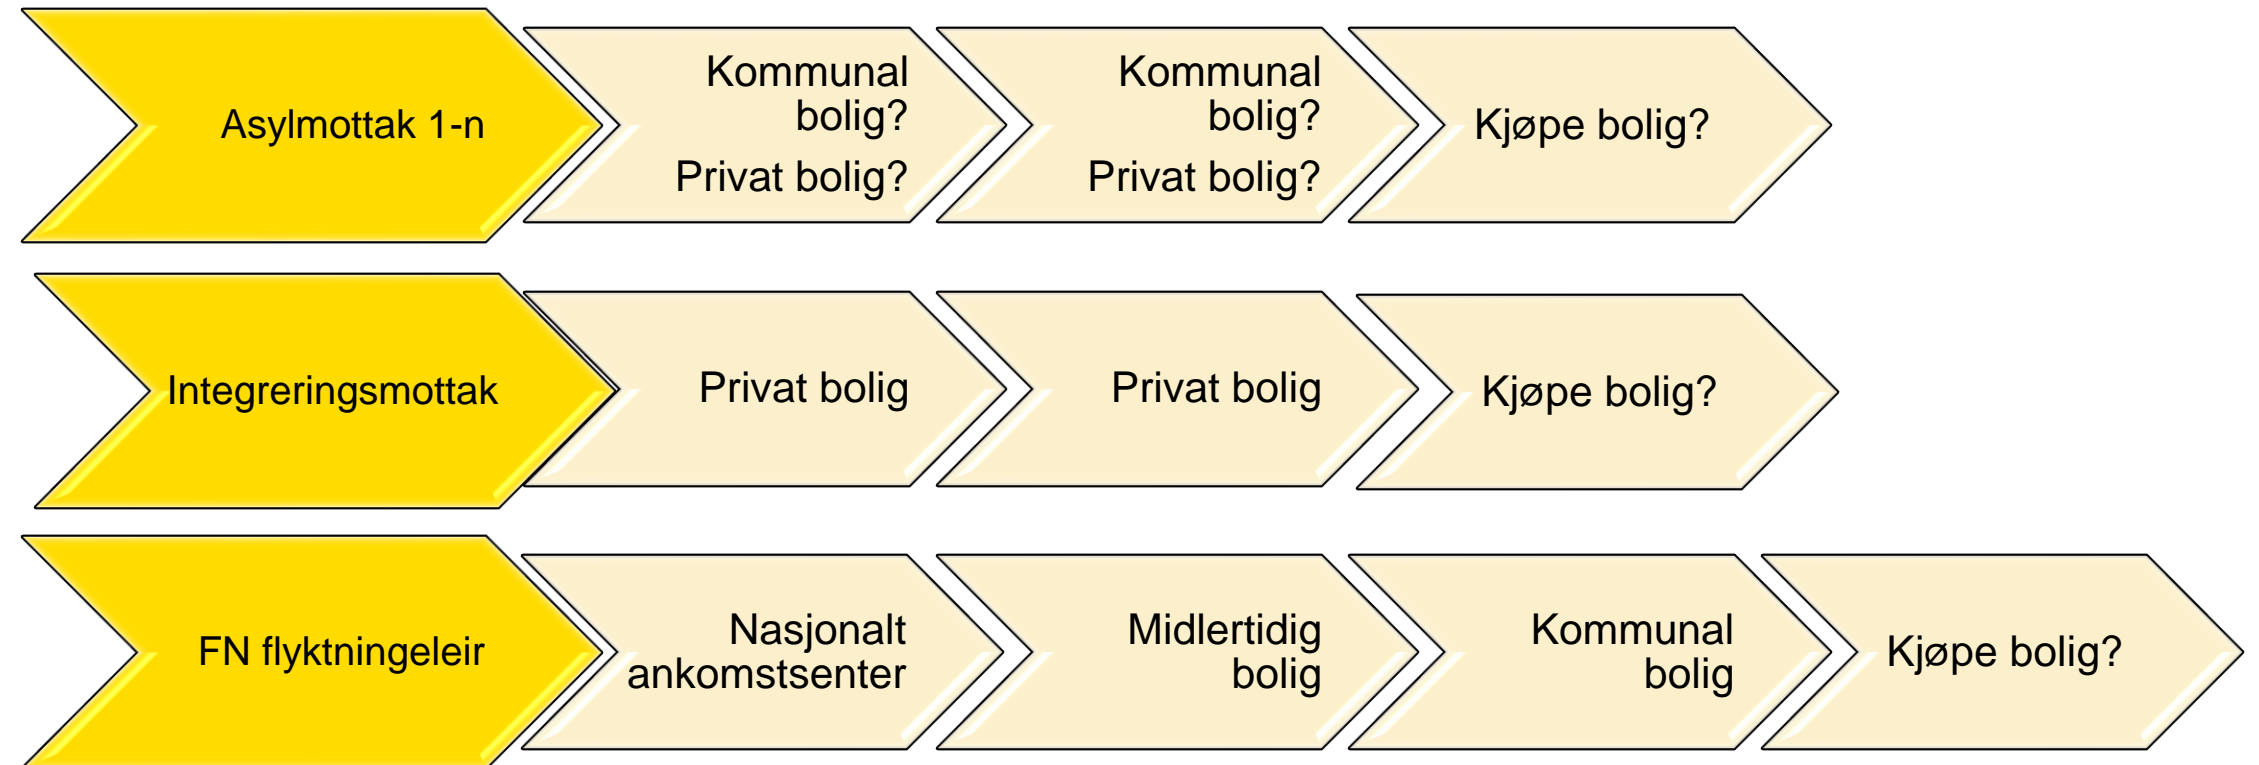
Asylmottak 1-n

Kommunal bolig?
Privat bolig?

Kommunal bolig?
Privat bolig?

Kjøpe bolig?

Integreringsmottak

Privat bolig

Privat bolig

Kjøpe bolig?

FN flyktningeleir

Nasjonalt ankomstsenter

Midlertidig bolig

Kommunal bolig

Kjøpe bolig?